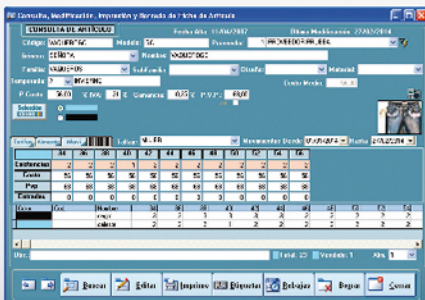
Consulta, Modificación, Impresión y Borrado de Fichas de Artículo

CONSULTA DE ARTÍCULO

Fecha Alta: 11/06/2007

Última Modificación: 27/02/2014

Código: VAQUERO6

Modelo: 56

Proveedor: 1 PROVEEDOR PRUEBA

Género: CEÑIDA

Nombre: VAQUERO6

Familia: VAQUEROS

Subfamilia:

Diseño:

Material:

Temporada: 2 INVIERNO

Coste Medio:

P. Coste: 36,00

% IVA: 21

Ganancia: 0,25

P.V.P.: 45,00

Selección

Tallas

Almacén

Varios

Colores: VAULER

Movimientos Desde: 01/01/2014

Hasta: 27/02/2014

| | 38 | 38 | 40 | 40 | 42 | 42 | 44 | 44 | 46 | 46 |
|---|---|---|---|---|---|---|---|---|---|---|
| Existencias | 2 | 2 | 2 | 2 | 2 | 2 | 2 | 2 | 2 | 2 |
| Coste | 56 | 56 | 56 | 56 | 56 | 56 | 56 | 56 | 56 | 56 |
| Pvp | 69 | 69 | 69 | 69 | 69 | 69 | 69 | 69 | 69 | 69 |
| Cotizados | 0 | 0 | 0 | 0 | 0 | 0 | 0 | 0 | 0 | 0 |

| Color | Cod | Nombre | 38 | 38 | 40 | 40 | 42 | 42 | 44 | 44 | 46 | 46 |
|---|---|---|---|---|---|---|---|---|---|---|---|---|
| | | rojo | 2 | 2 | 2 | 2 | 2 | 2 | 2 | 2 | 2 | 2 |
| | | azul | 3 | 3 | 3 | 3 | 3 | 3 | 3 | 3 | 3 | 3 |

Ubic.

Total: 20

Vendido: 1

Alm: 1

Buscar

Editar

Imprimir

Etiquetas

Rebajar

Borrar

Cerrar